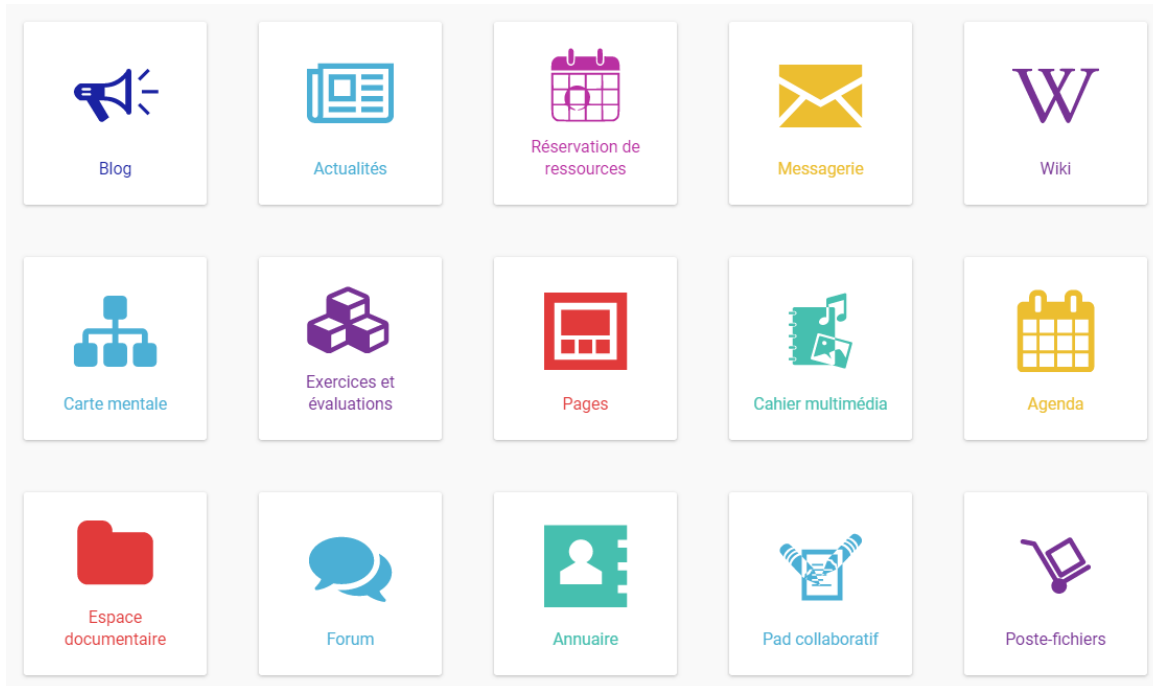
Blog

Actualités

Réservation de ressources

Messagerie

Wiki

Carte mentale

Exercices et évaluations

Pages

Cahier multimédia

Agenda

Espace documentaire

Forum

Annuaire

Pad collaboratif

Poste-fichiers